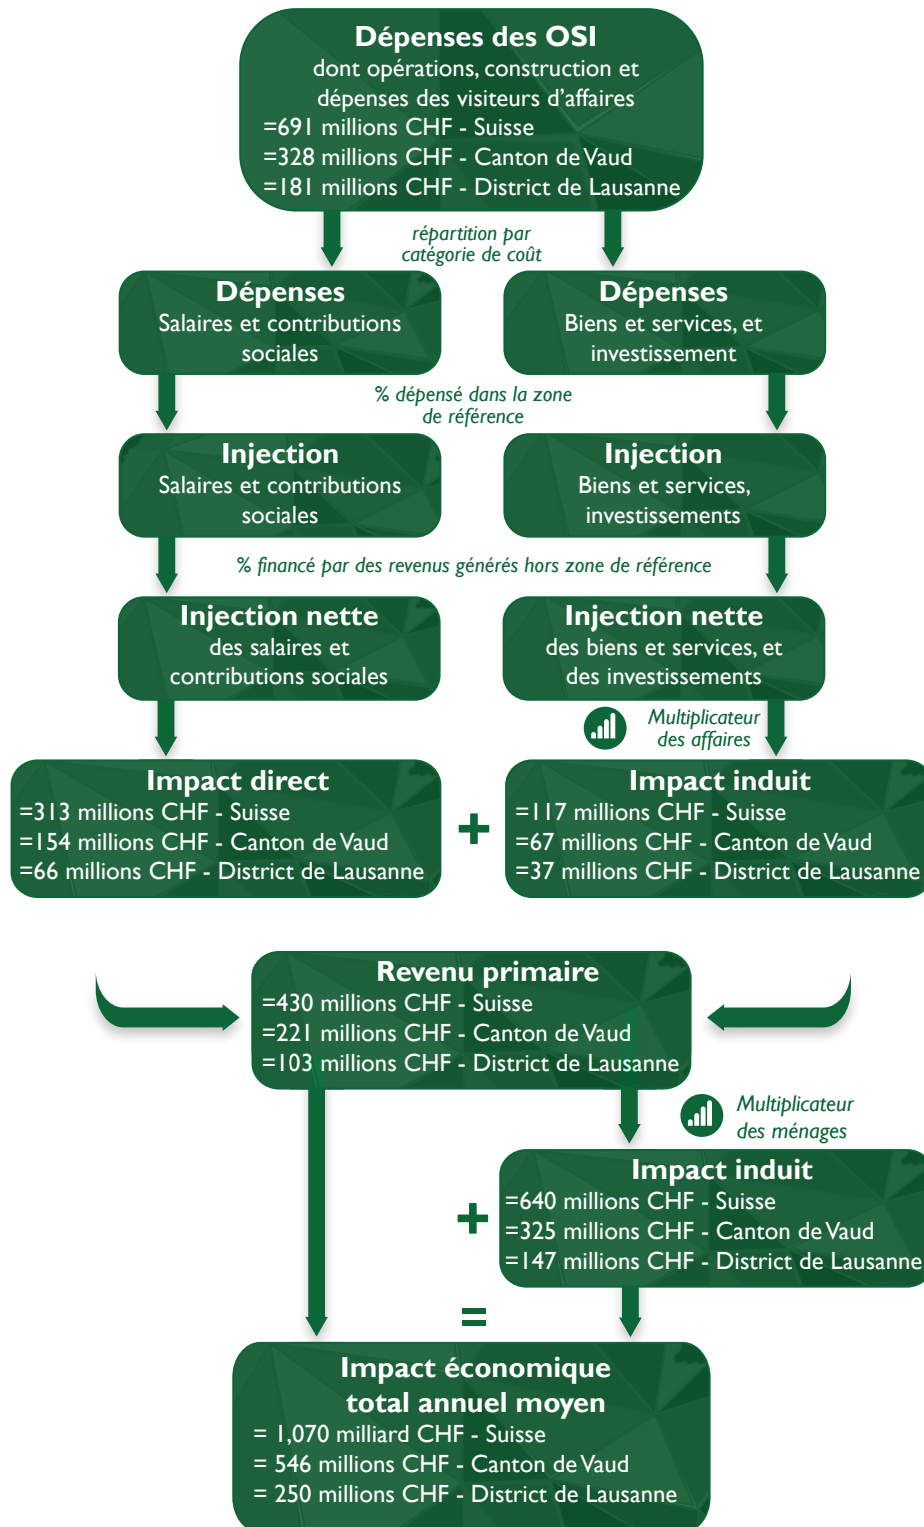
Dépenses des OSI
dont opérations, construction et dépenses des visiteurs d'affaires
=691 millions CHF - Suisse
=328 millions CHF - Canton de Vaud
=181 millions CHF - District de Lausanne

répartition par catégorie de coût

Dépenses
Salaires et contributions sociales

Dépenses
Biens et services, et investissement

% dépensé dans la zone de référence

Injection
Salaires et contributions sociales

Injection
Biens et services, investissements

% financé par des revenus générés hors zone de référence

Injection nette
des salaires et contributions sociales

Injection nette
des biens et services, et des investissements

Multiplicateur des affaires

Impact direct
=313 millions CHF - Suisse
=154 millions CHF - Canton de Vaud
=66 millions CHF - District de Lausanne

+

Impact induit
=117 millions CHF - Suisse
=67 millions CHF - Canton de Vaud
=37 millions CHF - District de Lausanne

Revenu primaire
=430 millions CHF - Suisse
=221 millions CHF - Canton de Vaud
=103 millions CHF - District de Lausanne

Multiplicateur des ménages

+

Impact induit
=640 millions CHF - Suisse
=325 millions CHF - Canton de Vaud
=147 millions CHF - District de Lausanne

=

Impact économique total annuel moyen
= 1,070 milliard CHF - Suisse
= 546 millions CHF - Canton de Vaud
= 250 millions CHF - District de Lausanne